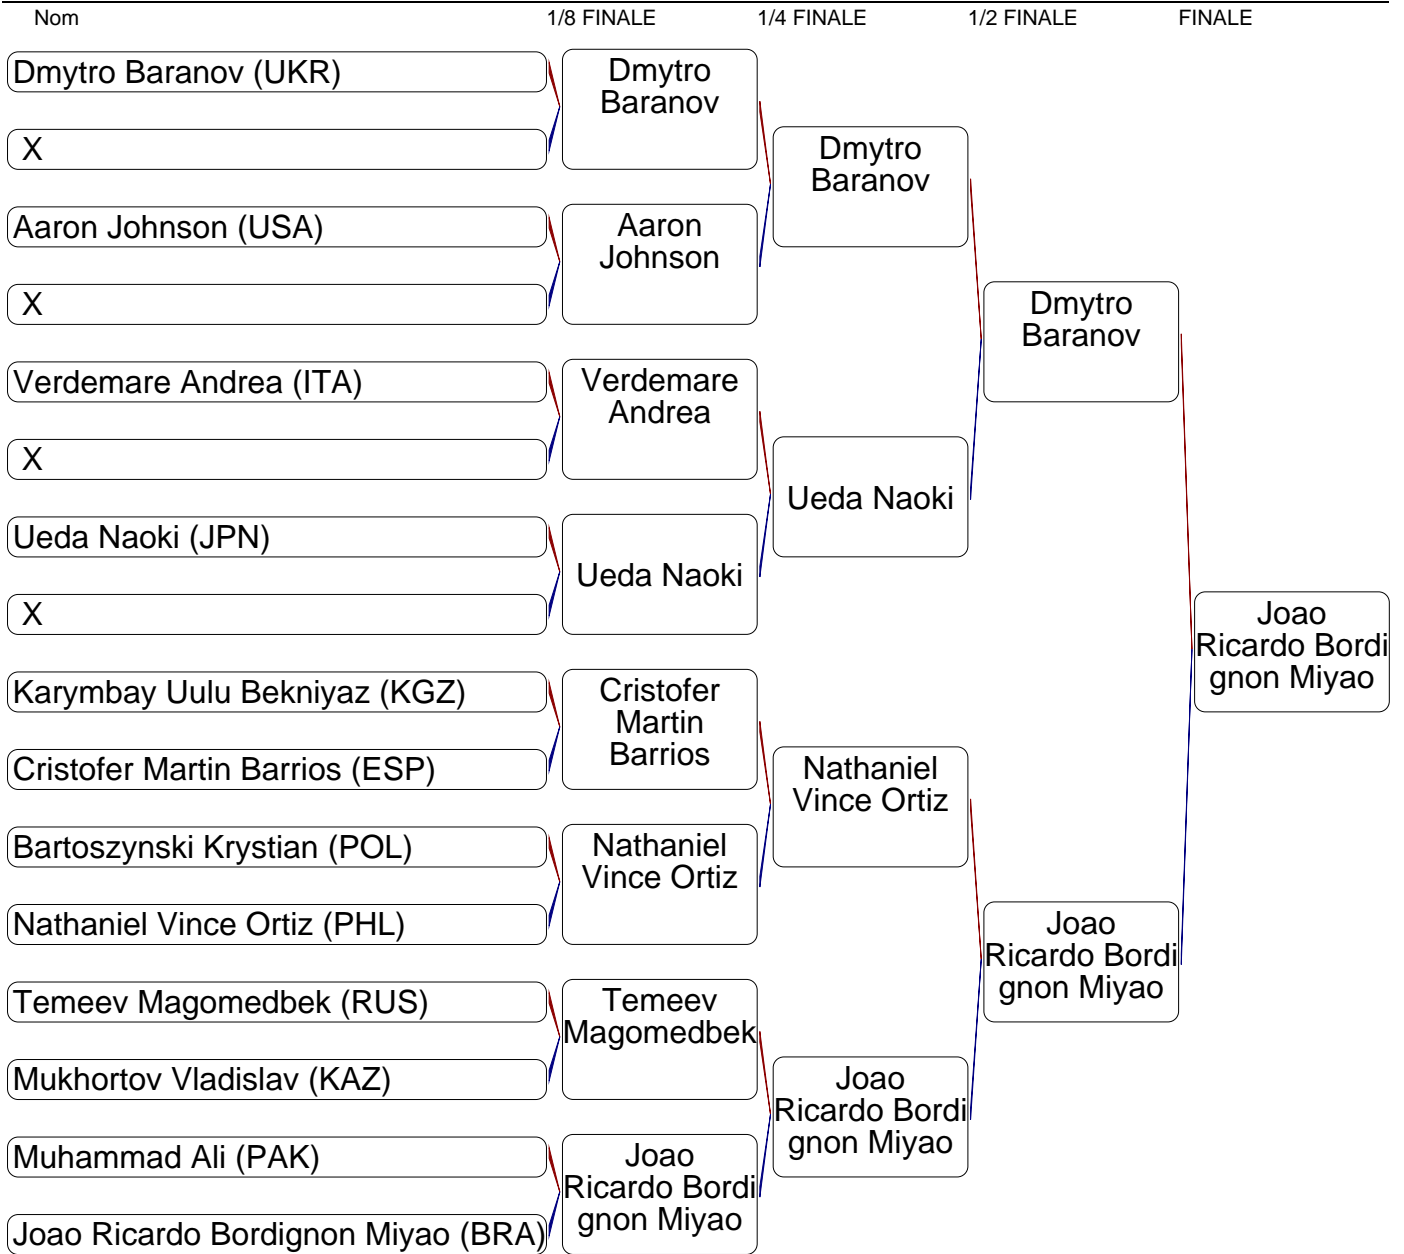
Nom 1/8 FINALE 1/4 FINALE 1/2 FINALE FINALE

Dmytro Baranov (UKR)
X
Aaron Johnson (USA)
X
Verdemare Andrea (ITA)
X
Ueda Naoki (JPN)
X
Karymbay Uulu Bekniyaz (KGZ)
Cristofer Martin Barrios (ESP)
Bartoszynski Krystian (POL)
Nathaniel Vince Ortiz (PHL)
Temeev Magomedbek (RUS)
Mukhortov Vladislav (KAZ)
Muhammad Ali (PAK)
Joao Ricardo Bordignon Miyao (BRA)

Dmytro Baranov
Aaron Johnson
Verdemare Andrea
Ueda Naoki
Cristofer Martin Barrios
Nathaniel Vince Ortiz
Temeev Magomedbek
Joao Ricardo Bordi gnon Miyao

Dmytro Baranov
Ueda Naoki
Nathaniel Vince Ortiz
Joao Ricardo Bordi gnon Miyao

Dmytro Baranov
Joao Ricardo Bordi gnon Miyao

Joao Ricardo Bordi gnon Miyao